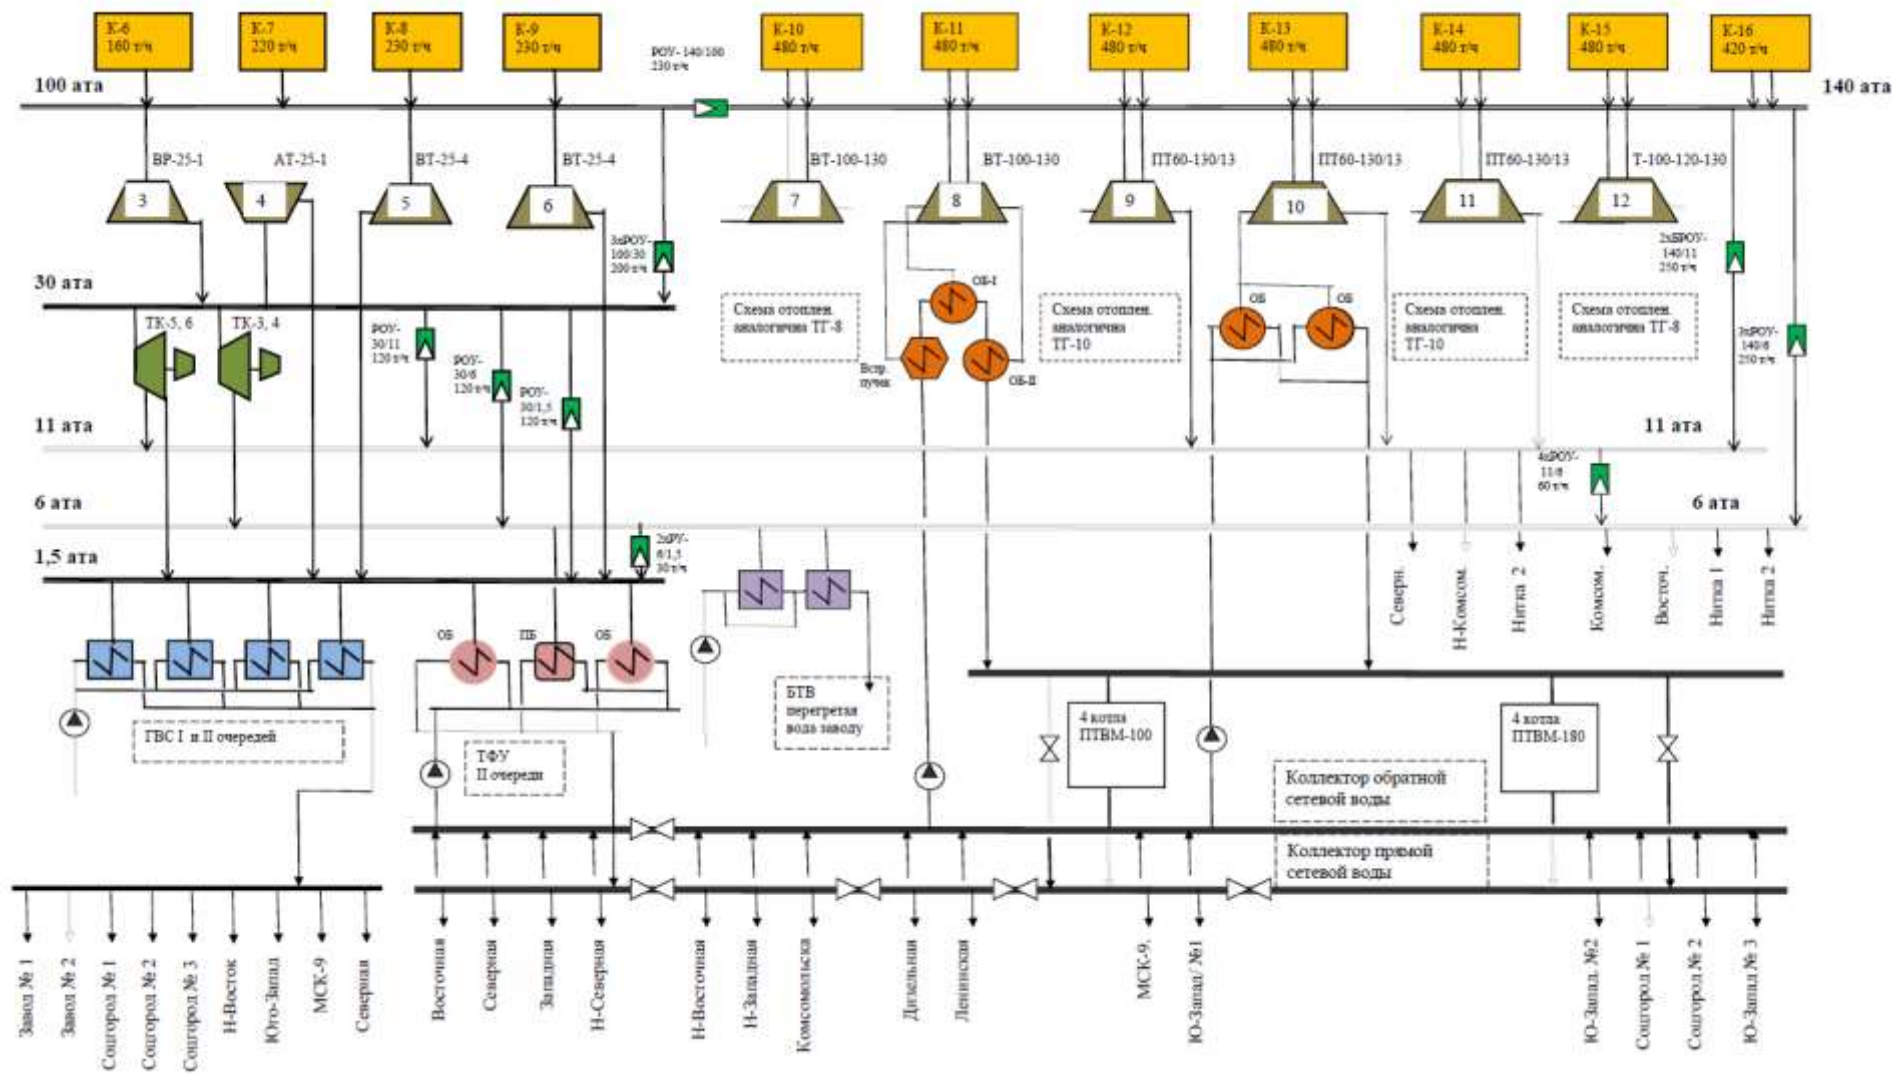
К-6 160 т/ч
К-7 220 т/ч
К-8 230 т/ч
К-9 230 т/ч
РОУ- 140/100 230 т/ч
К-10 480 т/ч
К-11 480 т/ч
К-12 480 т/ч
К-13 480 т/ч
К-14 480 т/ч
К-15 480 т/ч
К-16 420 т/ч

100 ата
140 ата

ВР-25-1
АТ-25-1
ВТ-25-4
ВТ-25-4
ВТ-100-130
ВТ-100-130
ПТ60-130/13
ПТ60-130/13
ПТ60-130/13
Т-100-120-130

3
4
5
6
7
8
9
10
11
12

3хРОУ- 100/30 200 т/ч
2хБРОУ- 140/11 250 т/ч

30 ата

ТК-5, 6
ТК-3, 4
РОУ- 30/11 120 т/ч
РОУ- 30/6 120 т/ч
РОУ- 30/1,5 120 т/ч

Схема отоплен. аналогична ТГ-8
ОБ-I
Схема отоплен. аналогична ТГ-10
ОБ
ОБ
Схема отоплен. аналогична ТГ-10
Схема отоплен. аналогична ТГ-8
3хРОУ- 140/6 250 т/ч
Всгр. пучок
ОБ-II

11 ата
11 ата
4хРОУ- 11/6 60 т/ч

6 ата
6 ата

2хРУ- 6/1,5 30 т/ч
1,5 ата

Северн.
Н-Комсом.
Нитка 2
Комсом.
Восточ.
Нитка 1
Нитка 2

ОБ
ПБ
ОБ

БТВ перегретая вода заводу

ГВС I и II очередей
ТФУ II очереди

4 котла ПТВМ-100
4 котла ПТВМ-180
Коллектор обратной сетевой воды
Коллектор прямой сетевой воды

Завод № 1
Завод № 2
Соцгород № 1
Соцгород № 2
Соцгород № 3
Н-Восток
Юго-Запад
МСК-9
Северная
Восточная
Северная
Западная
Н-Северная
Н-Восточная
Н-Западная
Комсомольская
Дизельная
Ленинская
МСК-9.
Ю-Запад / №1
Ю-Запад. №2
Соцгор. № 1
Соцгород № 2
Ю-Запад № 3